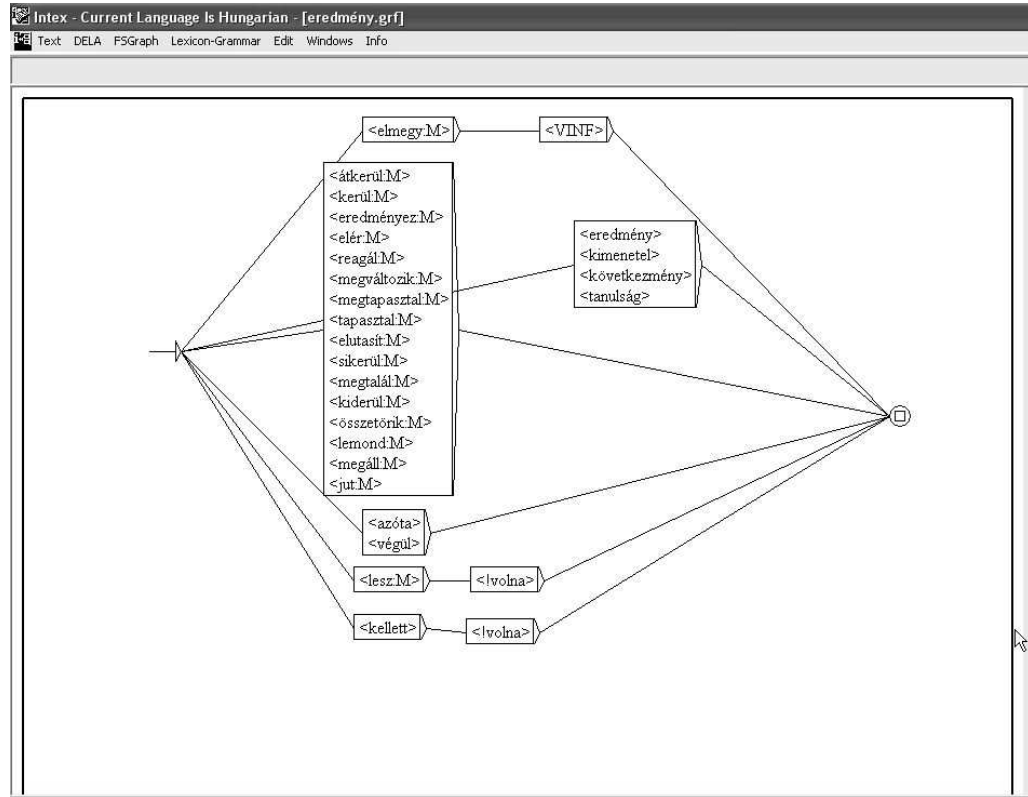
Intex - Current Language Is Hungarian - [eredmény.grf]

Text DELA FSGraph Lexicon-Grammar Edit Windows Info

<elmegy:M>

<VINF>

<átkerül:M>
<kerül:M>
<eredményez:M>
<elér:M>
<reagál:M>
<megváltozik:M>
<megtapasztal:M>
<tapasztal:M>
<elutasít:M>
<sikerül:M>
<megtalál:M>
<kiderül:M>
<összetörik:M>
<lemond:M>
<megáll:M>
<jut:M>

<eredmény>
<kimenetel>
<következmény>
<tanulság>

<azóta>
<végül>

<lesz:M>

<!volna>

<kellett>

<!volna>